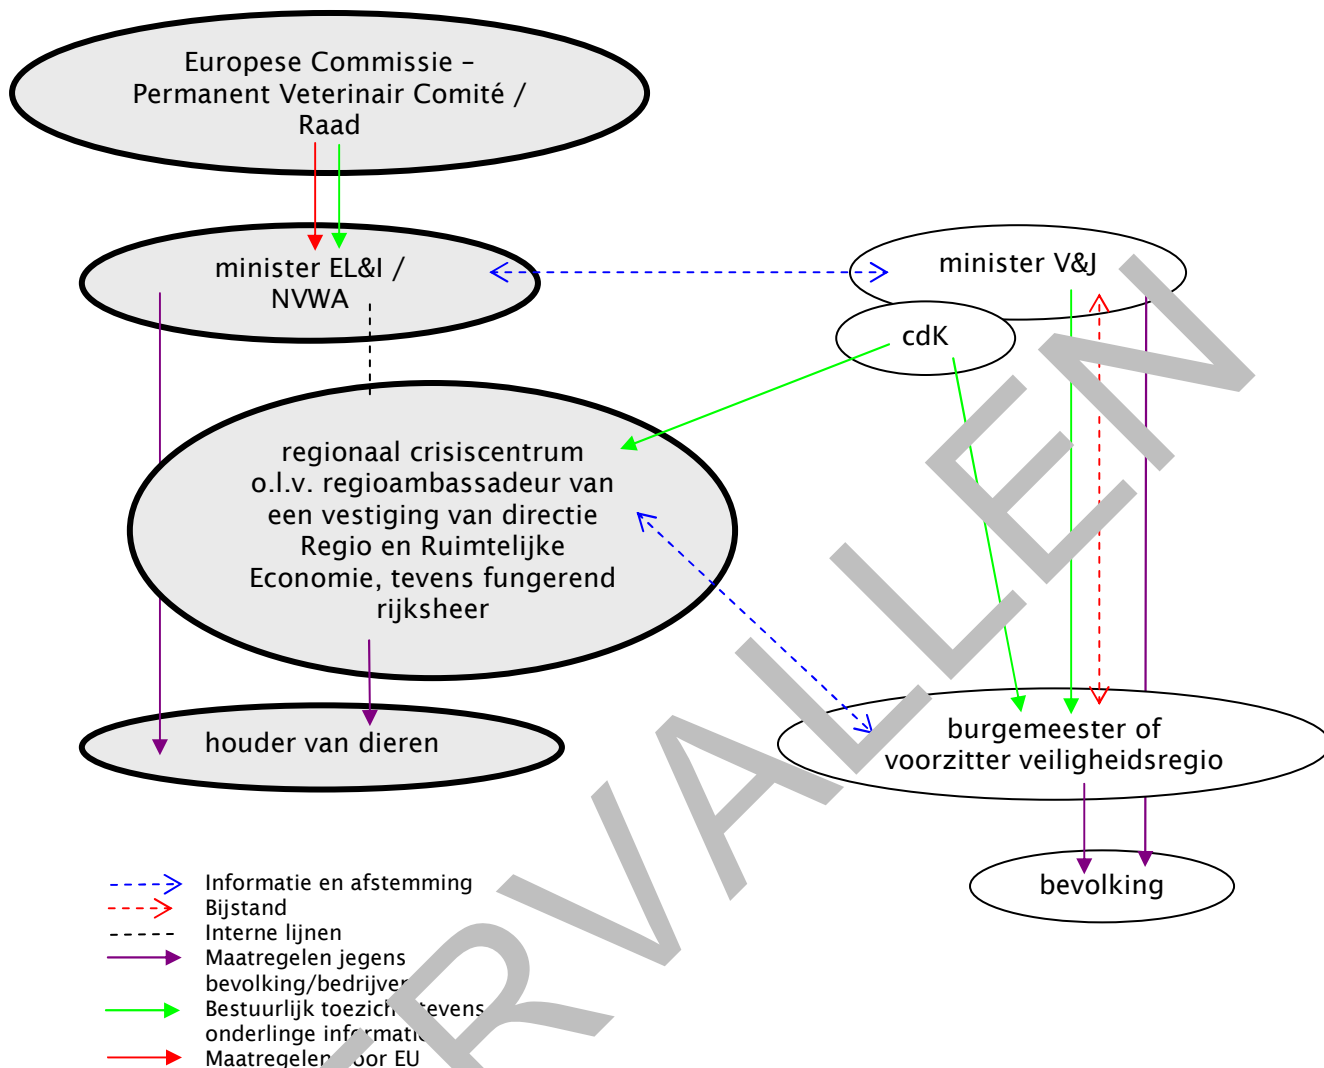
Europese Commissie – Permanent Veterinair Comité / Raad

minister EL&I / NVWA

minister V&J

cdK

regionaal crisiscentrum o.l.v. regioambassadeur van een vestiging van directie Regio en Ruimtelijke Economie, tevens fungerend rijksheer

houder van dieren

burgemeester of voorzitter veiligheidsregio

bevolking

Informatie en afstemming
Bijstand
Interne lijnen
Maatregelen jegens bevolking/bedrijven
Bestuurlijk toezich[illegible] tevens onderlinge inf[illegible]
Maatregelen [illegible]oor EU

VERVALLEN